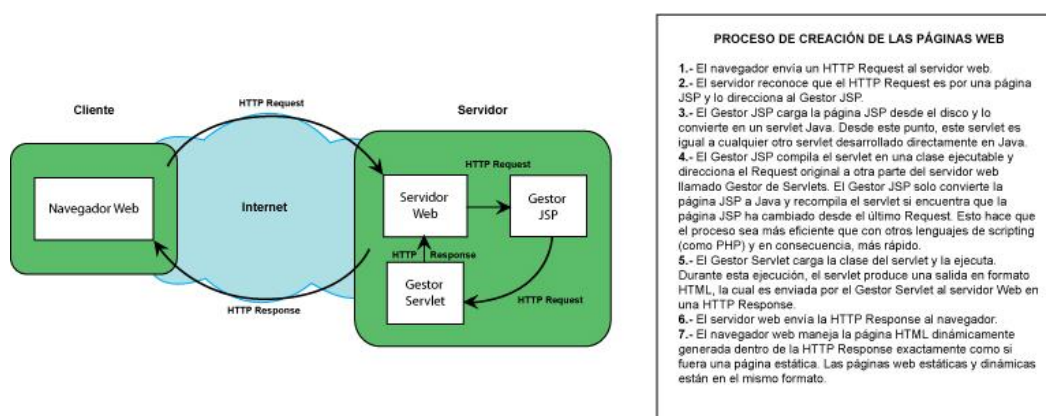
Cliente

HTTP Request

Servidor

Navegador Web

Internet

HTTP Request

Servidor Web

Gestor JSP

HTTP

Response

Gestor Servlet

HTTP Request

HTTP Response

PROCESO DE CREACIÓN DE LAS PÁGINAS WEB

1.- El navegador envía un HTTP Request al servidor web.
2.- El servidor reconoce que el HTTP Request es por una página JSP y lo direcciona al Gestor JSP.
3.- El Gestor JSP carga la página JSP desde el disco y lo convierte en un servlet Java. Desde este punto, este servlet es igual a cualquier otro servlet desarrollado directamente en Java.
4.- El Gestor JSP compila el servlet en una clase ejecutable y direcciona el Request original a otra parte del servidor web llamado Gestor de Servlets. El Gestor JSP solo convierte la página JSP a Java y recompila el servlet si encuentra que la página JSP ha cambiado desde el último Request. Esto hace que el proceso sea más eficiente que con otros lenguajes de scripting (como PHP) y en consecuencia, más rápido.
5.- El Gestor Servlet carga la clase del servlet y la ejecuta. Durante esta ejecución, el servlet produce una salida en formato HTML, la cual es enviada por el Gestor Servlet al servidor Web en una HTTP Response.
6.- El servidor web envía la HTTP Response al navegador.
7.- El navegador web maneja la página HTML dinámicamente generada dentro de la HTTP Response exactamente como si fuera una página estática. Las páginas web estáticas y dinámicas están en el mismo formato.